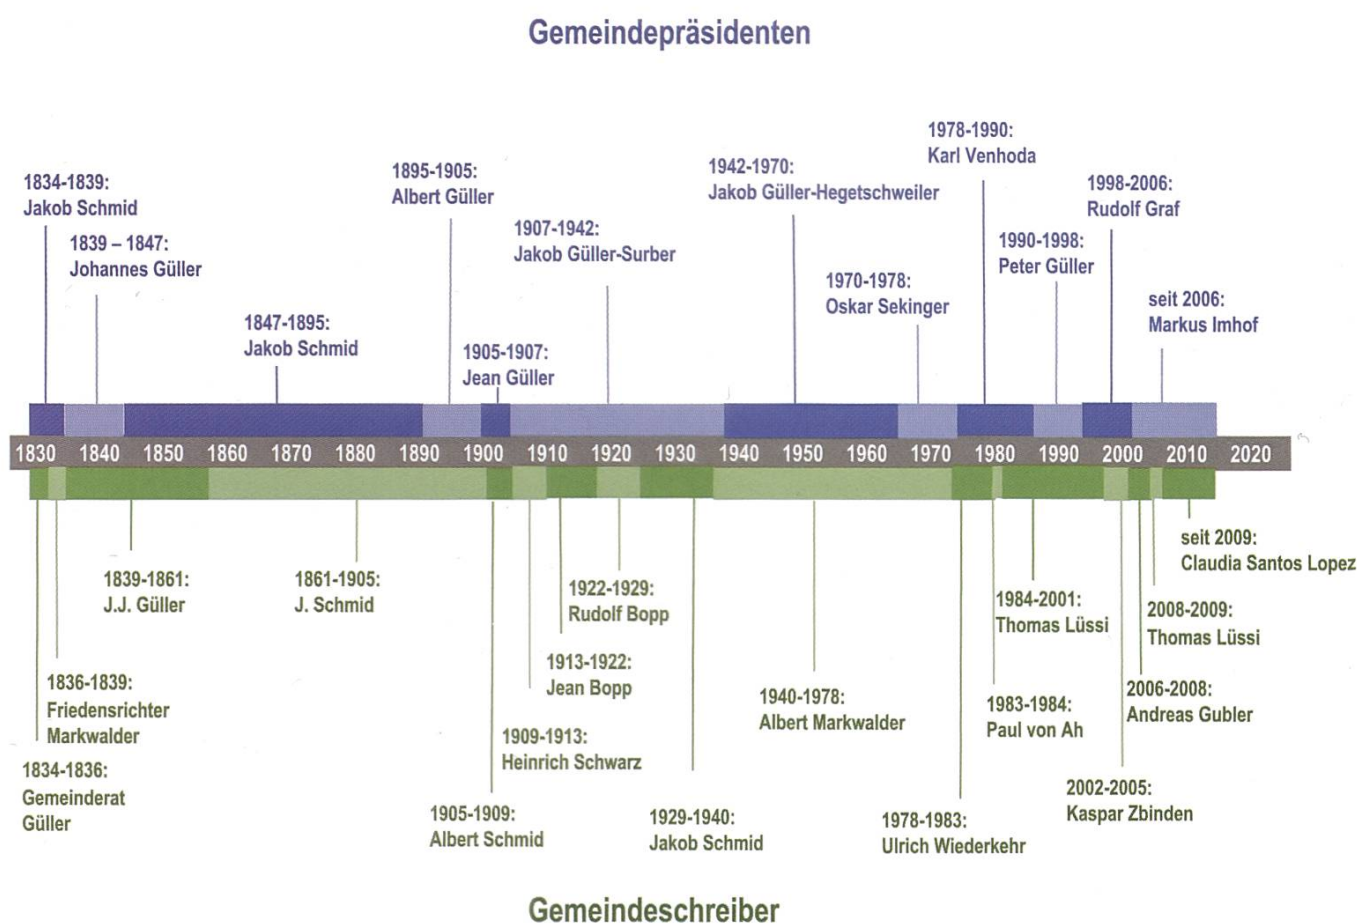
Gemeindepräsidenten

1834-1839: Jakob Schmid

1839 – 1847: Johannes Güller

1847-1895: Jakob Schmid

1895-1905: Albert Güller

1905-1907: Jean Güller

1907-1942: Jakob Güller-Surber

1942-1970: Jakob Güller-Hegetschweiler

1970-1978: Oskar Sekinger

1978-1990: Karl Venhoda

1990-1998: Peter Güller

1998-2006: Rudolf Graf

seit 2006: Markus Imhof

1830 1840 1850 1860 1870 1880 1890 1900 1910 1920 1930 1940 1950 1960 1970 1980 1990 2000 2010 2020

1834-1836: Gemeinderat Güller

1836-1839: Friedensrichter Markwalder

1839-1861: J.J. Güller

1861-1905: J. Schmid

1905-1909: Albert Schmid

1909-1913: Heinrich Schwarz

1913-1922: Jean Bopp

1922-1929: Rudolf Bopp

1929-1940: Jakob Schmid

1940-1978: Albert Markwalder

1978-1983: Ulrich Wiederkehr

1983-1984: Paul von Ah

1984-2001: Thomas Lüssi

2002-2005: Kaspar Zbinden

2006-2008: Andreas Gubler

2008-2009: Thomas Lüssi

seit 2009: Claudia Santos Lopez

Gemeindeschreiber